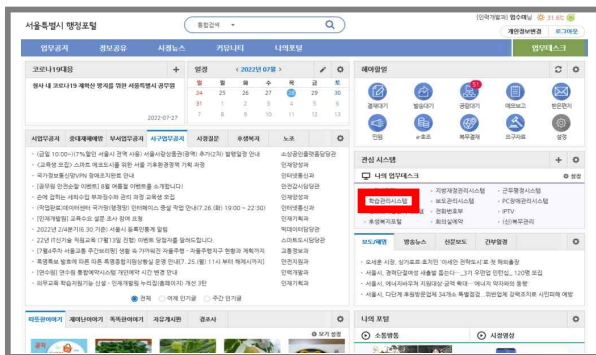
서울특별시 행정포털

통합검색

[인재개발원] 행정 주무관 | 21.6℃
개인정보변경 | 로그아웃

업무공지 | 정보공유 | 시정뉴스 | 커뮤니티 | 나의포털 | 업무데스크

코로나19대응 +
청사 내 코로나19 재택근무 방지를 위한 서울특별시 공무원
2022-07-27

일정 < 2022년 07월 >
| 일 | 월 | 화 | 수 | 목 | 금 | 토 |
|---|---|---|---|---|---|---|
| 24 | 25 | 26 | 27 | 28 | 29 | 30 |
| 31 | 1 | 2 | 3 | 4 | 5 | 6 |
| 7 | 8 | 9 | 10 | 11 | 12 | 13 |

해야할일
결재대기 | 발송대기 | 공람대기 | 메모보고 | 받은편지
민원 | e-호조 | 복무결재 | 요구자료 | 설정

시정공지 | 온대책/재배반 | 부서업무공지 | 사규업무공지 | 사정공문 | 유생복지 | 노조
· (공일 10:00~17%할인) 서울시 전체 사원) 서울사랑상품권(중앙) 추가(2차) 발행일정 안내 | 소상공인플랫폼담당관
· [교육센 모집2] 스마트 메로드시를 위한 서울 기후환경정책 기획 과정 | 인재양성과
· 국가정보통신망(VPN) 장애조치완료 안내 | 정보통신과
· [공무원 안전손실 이벤트] 8월 여름철 이벤트를 소개합니다! | 안전감사담당관
· 관세 감리는 세하수집 부자어 관리 과정 교육원 모집 | 인재양성과
· (국정과제)데이터 국가유산(정)인테이러스 운영 개발 안내(7.26.(화) 19:00 ~ 22:30) | 인터넷통신과
· [인재개발원] 교육과 신청 조사 참여 조정 | 인재개발과
· 2022년 2/4분기(6.30.기준) 서울시 등록인원 및 경력 | 복지정책담당관
· 22년 (기)기사업 적응교육 (7월13일 진행) 이벤트 당첨자를 알려드립니다. | 스마트도시담당관
· [기술조직 서울교통 주간(8/3)] 정보 및 가이드와 저류조사문 · 저류주현지가 현황과 계획까지 | 교통정보과
· 독립운동 발생에 따른 특별 특별운영기평도운영 운영 안내(7.25.(월) 11시 부터 해제시까지) | 인재지정과
· [인수인] 인수인 통합계약시스템 개편에 대한 시민 변경 안내 | 인재개발과
· 외부교육 학습과정(기능 신설 · 인재개발원 누리집(홈페이지) 개선 3탄 | 인재개발과
● 전체 ○ 어제 인기글 ○ 주간 인기글

관심 시스템 +
나의 업무시스템 | 설정
학습관리시스템 | 지방재정관리시스템 | 근무평정시스템
토목설계시스템 | 보도관리시스템 | PC원격관리시스템
| 전화번호부 | IPTV
호봉복지포털 | 회의실예약 | (신)복무관리

보도계획 | 방송뉴스 | 신문뉴스 | 간부일정
· 오세훈 시장, 싱가포르 호치민 '아세안 관학도시'로 첫 해외출장
· 서울시, 광화문광장에 새롭게 돌아온~ 그리 오랜만 만원십... 120명 포집
· 서울시, 에너지바우처 지원대상 공백 확대... 에너지 취약계층 혜택
· 서울시, 다단계 폭염방문업체 34개소 특별점검... 피해업체 강력조치로 시민피해 예방

따뜻한이야기 | 재미나이야기 | 독특한이야기 | 자유게시판 | 경조사
+ 보기 설정

나의 포털
소통행동 | 서울영상